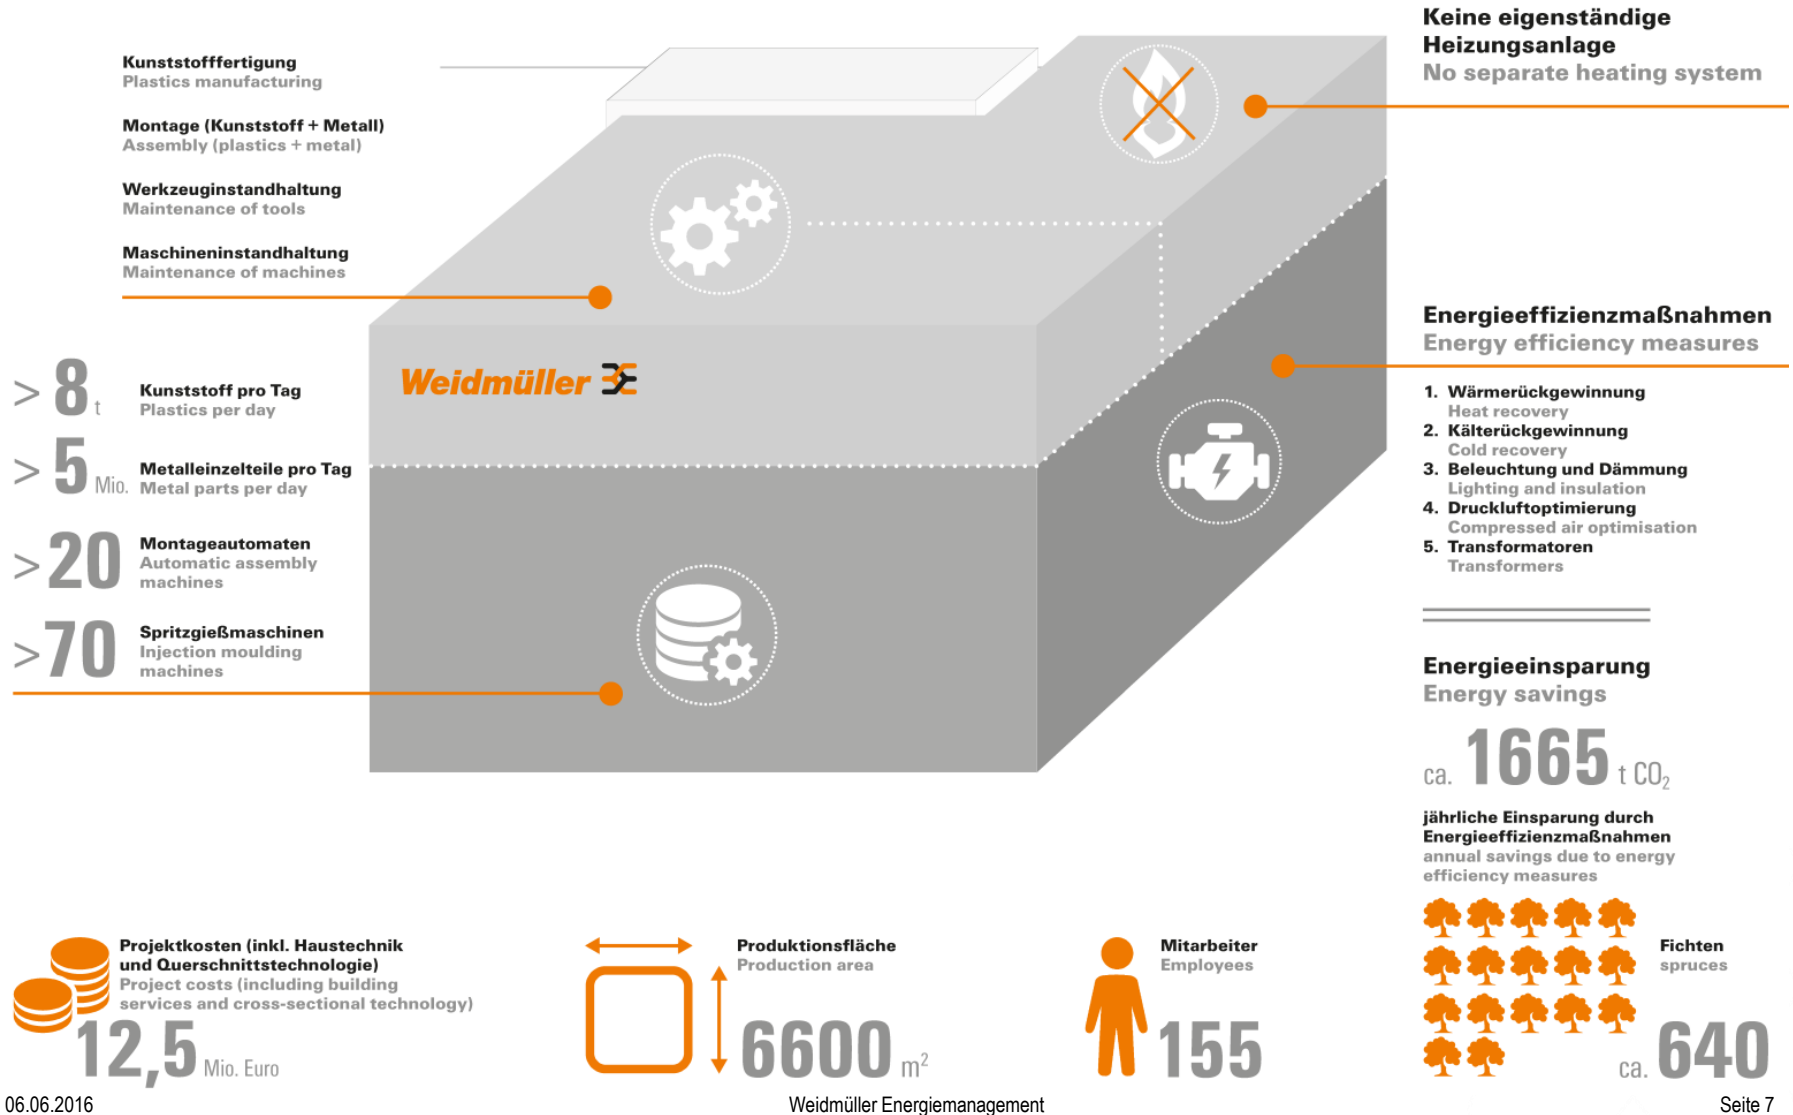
Kunststofffertigung
Plastics manufacturing

Montage (Kunststoff + Metall)
Assembly (plastics + metal)

Werkzeuginstandhaltung
Maintenance of tools

Maschineninstandhaltung
Maintenance of machines

Keine eigenständige Heizungsanlage
No separate heating system

Weidmüller

> 8 t Kunststoff pro Tag
Plastics per day

> 5 Mio. Metalleinzelteile pro Tag
Metal parts per day

> 20 Montageautomaten
Automatic assembly machines

> 70 Spritzgießmaschinen
Injection moulding machines

Energieeffizienzmaßnahmen
Energy efficiency measures

1. Wärmerückgewinnung
Heat recovery
2. Kälterückgewinnung
Cold recovery
3. Beleuchtung und Dämmung
Lighting and insulation
4. Druckluftoptimierung
Compressed air optimisation
5. Transformatoren
Transformers

Energieeinsparung
Energy savings

ca. 1665 t $CO_2$

jährliche Einsparung durch Energieeffizienzmaßnahmen
annual savings due to energy efficiency measures

Projektkosten (inkl. Haustechnik und Querschnittstechnologie)
Project costs (including building services and cross-sectional technology)
12,5 Mio. Euro

Produktionsfläche
Production area
6600 $m^2$

Mitarbeiter
Employees
155

Fichten
spruces
ca. 640

06.06.2016
Weidmüller Energiemanagement
Seite 7